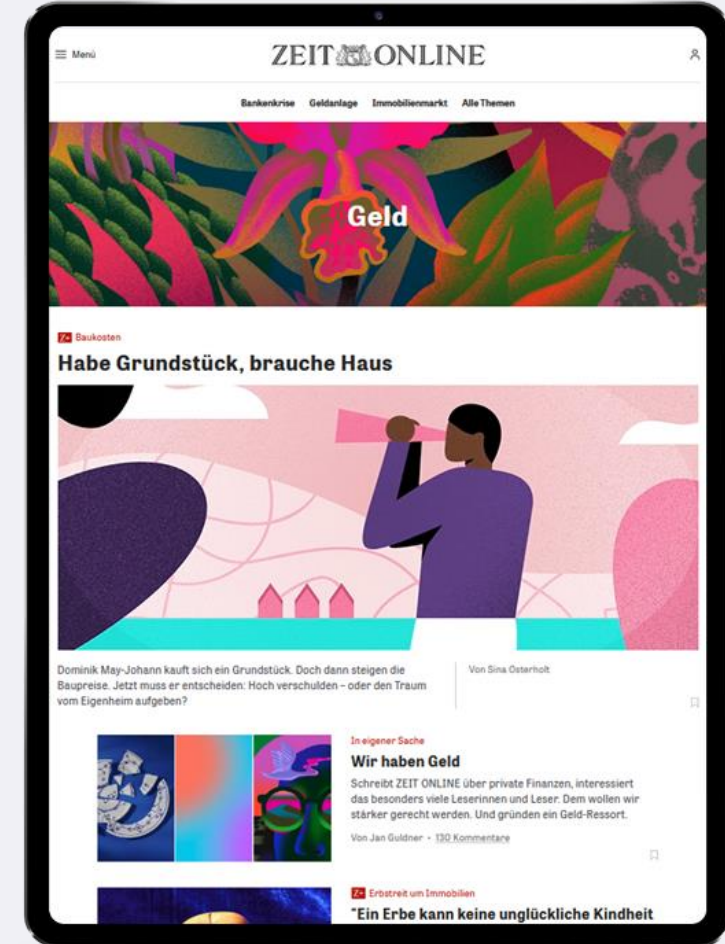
Menü

ZEIT ONLINE

Bankenkrise Geldanlage Immobilienmarkt Alle Themen

Geld

Z+ Baukosten

Habe Grundstück, brauche Haus

Dominik May-Johann kauft sich ein Grundstück. Doch dann steigen die Baupreise. Jetzt muss er entscheiden: Hoch verschulden – oder den Traum vom Eigenheim aufgeben?

Von Sina Osterholt

In eigener Sache

Wir haben Geld

Schreibt ZEIT ONLINE über private Finanzen, interessiert das besonders viele Leserinnen und Leser. Dem wollen wir stärker gerecht werden. Und gründen ein Geld-Ressort.

Von Jan Guldner · 130 Kommentare

Z+ Erbstreit um Immobilien

"Ein Erbe kann keine unglückliche Kindheit